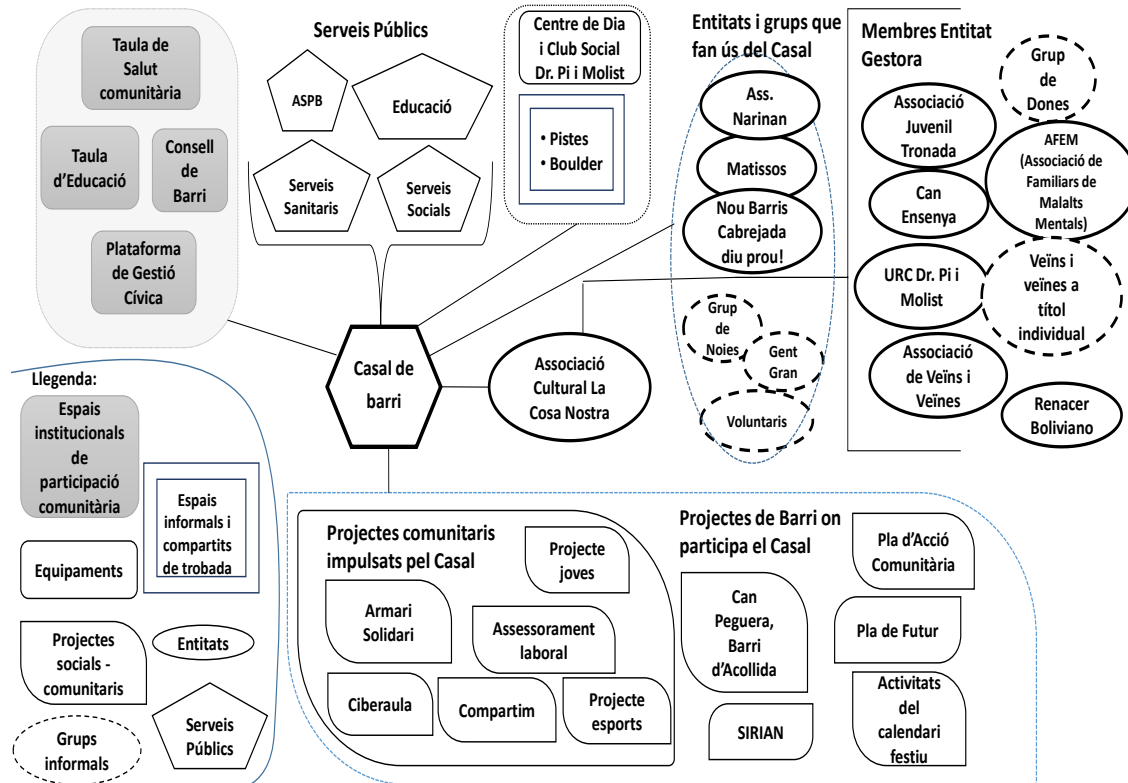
Taula de Salut comunitària

Taula d'Educació

Consell de Barri

Plataforma de Gestió Cívica

Serveis Públics

ASPB

Educació

Serveis Sanitaris

Serveis Socials

Centre de Dia i Club Social Dr. Pi i Molist

• Pistes
• Boulder

Entitats i grups que fan ús del Casal

Ass. Narinan

Matissos

Nou Barris Cabrejada diu prou!

Grup de Noies

Gent Gran

Voluntaris

Membres Entitat Gestora

Grup de Dones

Associació Juvenil Tronada

AFEM (Associació de Familiars de Malalts Mentals)

Can Ensenya

URC Dr. Pi i Molist

Veïns i veïnes a títol individual

Associació de Veïns i Veïnes

Renacer Boliviano

Casal de barri

Associació Cultural La Cosa Nostra

Llegenda:

Espais institucionals de participació comunitària

Espais informals i compartits de trobada

Equipaments

Projectes socials - comunitaris

Entitats

Grups informals

Serveis Públics

Projectes comunitaris impulsats pel Casal

Projecte joves

Armari Solidari

Assessorament laboral

Ciberaula

Compartim

Projecte esports

Projectes de Barri on participa el Casal

Pla d'Acció Comunitària

Can Peguera, Barri d'Acollida

Pla de Futur

SIRIAN

Activitats del calendari festiu